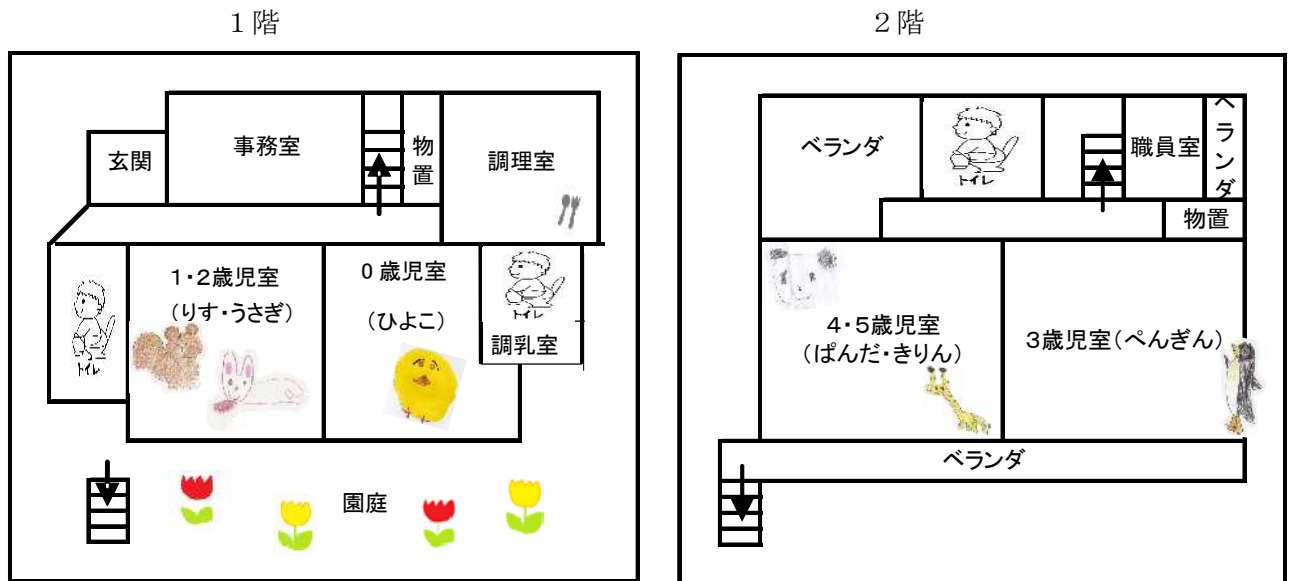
1 階

玄関

事務室

物置

調理室

1・2歳児室
（りす・うさぎ）

0 歳児室
（ひよこ）

トイレ

トイレ

調乳室

園庭

2 階

ベランダ

トイレ

職員室

ベランダ

物置

4・5歳児室
（ぱんだ・きりん）

3歳児室（ぺんぎん）

ベランダ